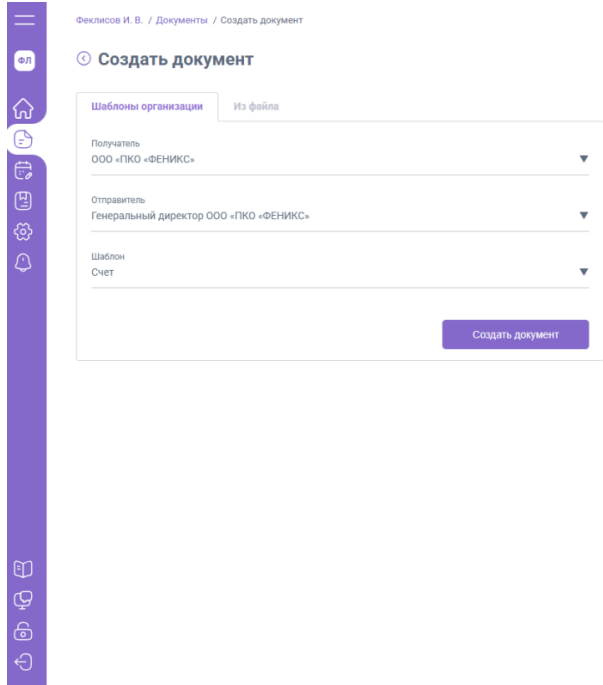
ФЛ

Феклисов И. В. / Документы / Создать документ

Создать документ

Шаблоны организации

Из файла

Получатель
ООО «ПКО «ФЕНИКС»

Отправитель
Генеральный директор ООО «ПКО «ФЕНИКС»

Шаблон
Счет

Создать документ